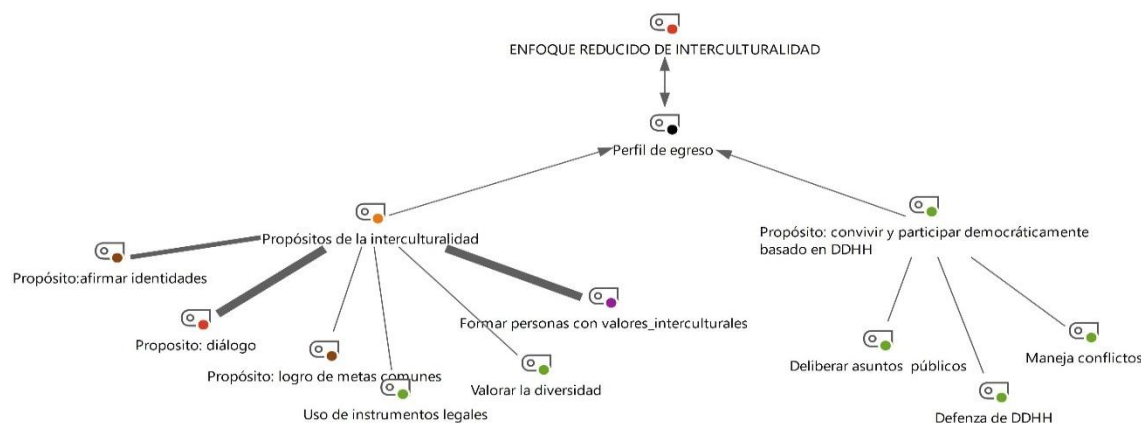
ENFOQUE REDUCIDO DE INTERCULTURALIDAD

Perfil de egreso

Propósitos de la interculturalidad

Propósito: convivir y participar democráticamente basado en DDHH

Propósito:afirmar identidades

Proposito: diálogo

Propósito: logro de metas comunes

Uso de instrumentos legales

Valorar la diversidad

Formar personas con valores_interculturales

Deliberar asuntos públicos

Defenza de DDHH

Maneja conflictos